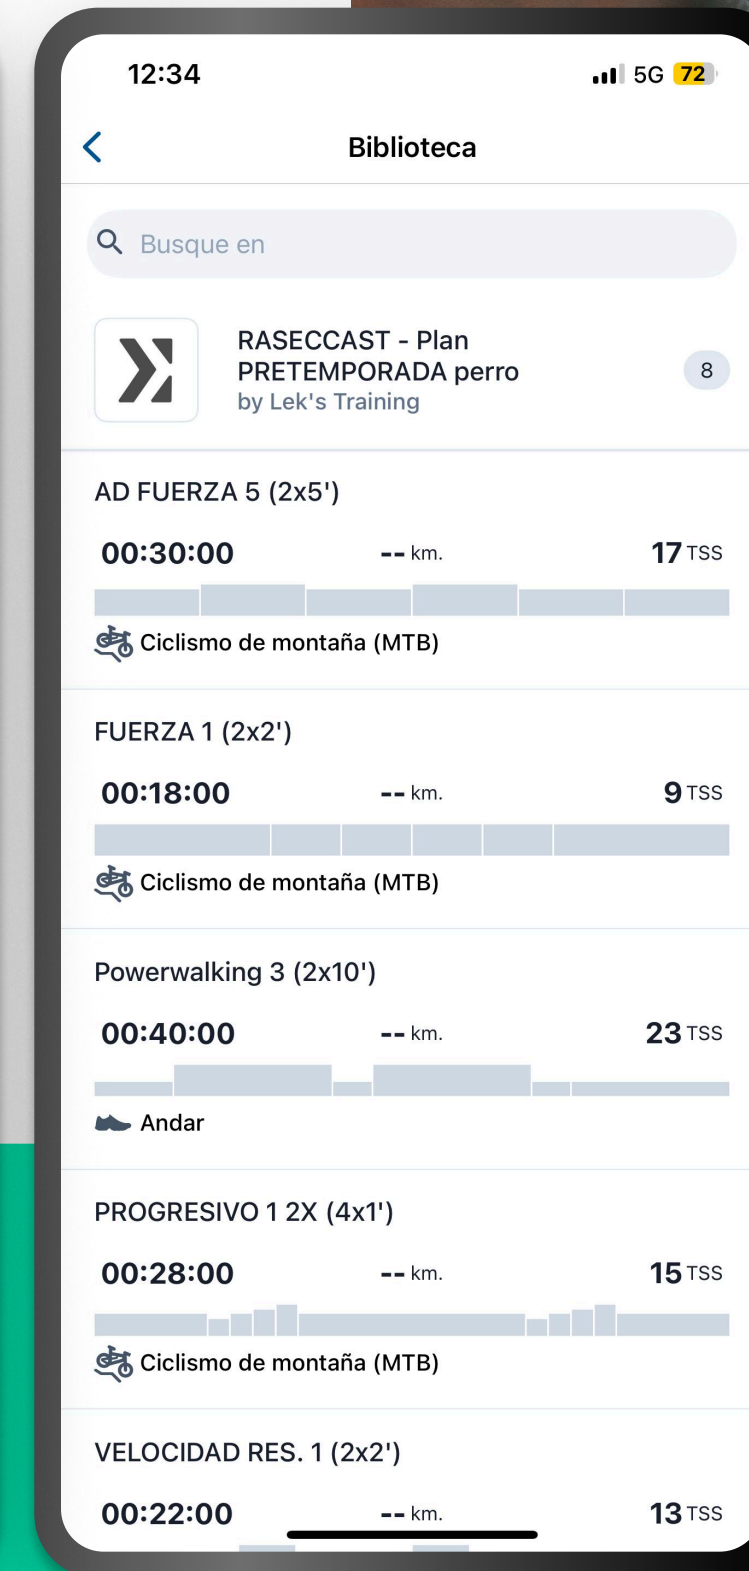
12:34
5G 72

Biblioteca

Busque en

RASECCAST - Plan PRETEMPORADA perro
by Lek's Training
8

AD FUERZA 5 (2x5')
00:30:00 -- km. 17 TSS
Ciclismo de montaña (MTB)

FUERZA 1 (2x2')
00:18:00 -- km. 9 TSS
Ciclismo de montaña (MTB)

Powerwalking 3 (2x10')
00:40:00 -- km. 23 TSS
Andar

PROGRESIVO 1 2X (4x1')
00:28:00 -- km. 15 TSS
Ciclismo de montaña (MTB)

VELOCIDAD RES. 1 (2x2')
00:22:00 -- km. 13 TSS